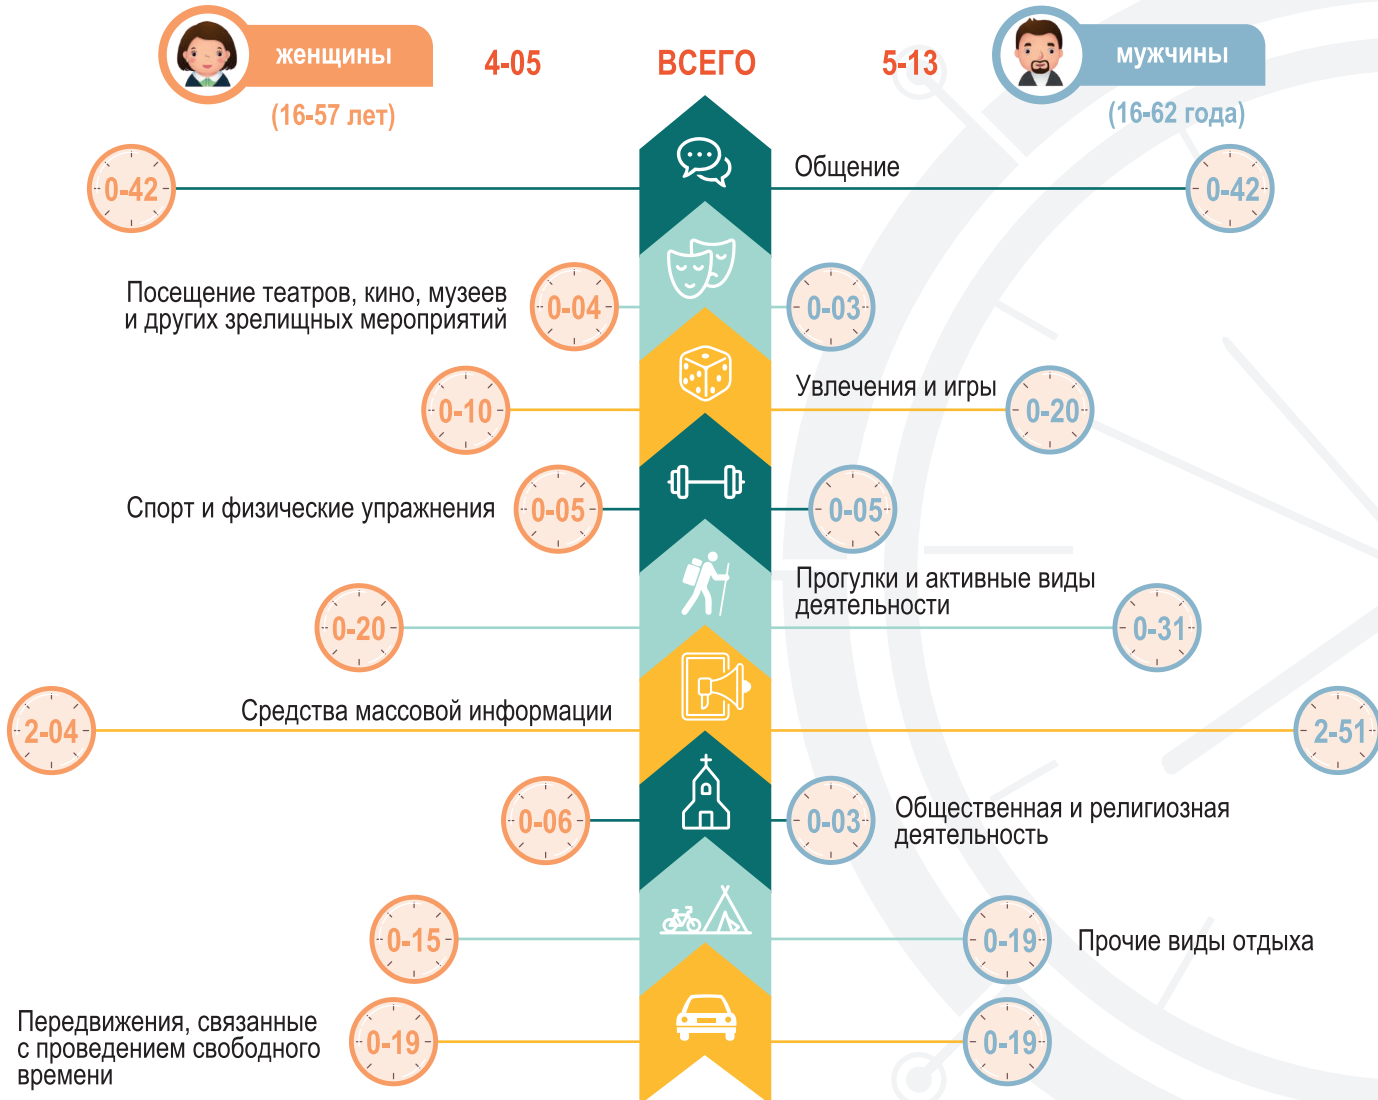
женщины
(16-57 лет)
4-05
ВСЕГО
5-13
мужчины
(16-62 года)

0-42
Общение
0-42

Посещение театров, кино, музеев и других зрелищных мероприятий
0-04
0-03

0-10
Увлечения и игры
0-20

Спорт и физические упражнения
0-05
0-05

0-20
Прогулки и активные виды деятельности
0-31

2-04
Средства массовой информации
2-51

0-06
0-03
Общественная и религиозная деятельность

0-15
0-19
Прочие виды отдыха

Передвижения, связанные с проведением свободного времени
0-19
0-19